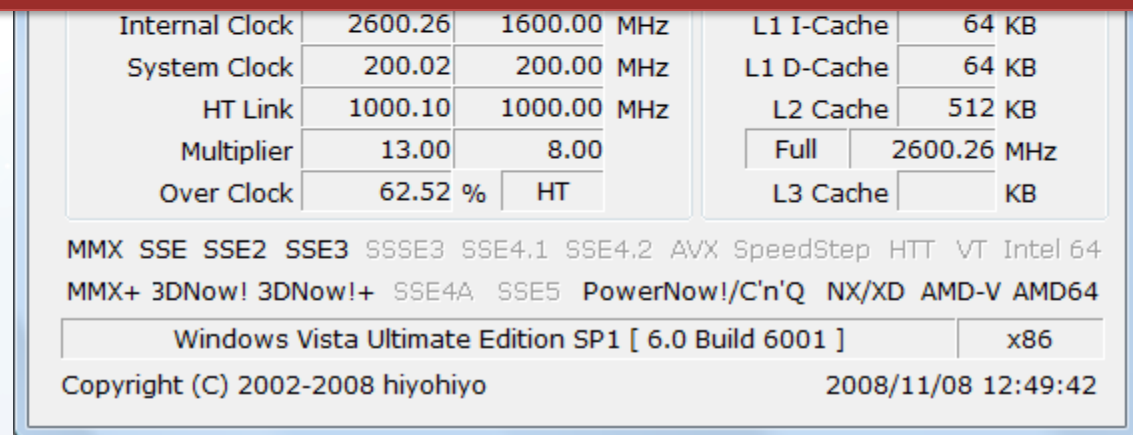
| | | | |
|---|---|---|---|
| Internal Clock | 2600.26 | 1600.00 | MHz |
| System Clock | 200.02 | 200.00 | MHz |
| HT Link | 1000.10 | 1000.00 | MHz |
| Multiplier | 13.00 | 8.00 | |
| Over Clock | 62.52 % | HT | |

| | | |
|---|---|---|
| L1 I-Cache | 64 | KB |
| L1 D-Cache | 64 | KB |
| L2 Cache | 512 | KB |
| Full | 2600.26 | MHz |
| L3 Cache | | KB |

MMX SSE SSE2 SSE3 SSSE3 SSE4.1 SSE4.2 AVX SpeedStep HTT VT Intel 64

MMX+ 3DNow! 3DNow!+ SSE4A SSE5 PowerNow!/C'n'Q NX/XD AMD-V AMD64

Windows Vista Ultimate Edition SP1 [ 6.0 Build 6001 ] x86

Copyright (C) 2002-2008 hiyohiyo 2008/11/08 12:49:42